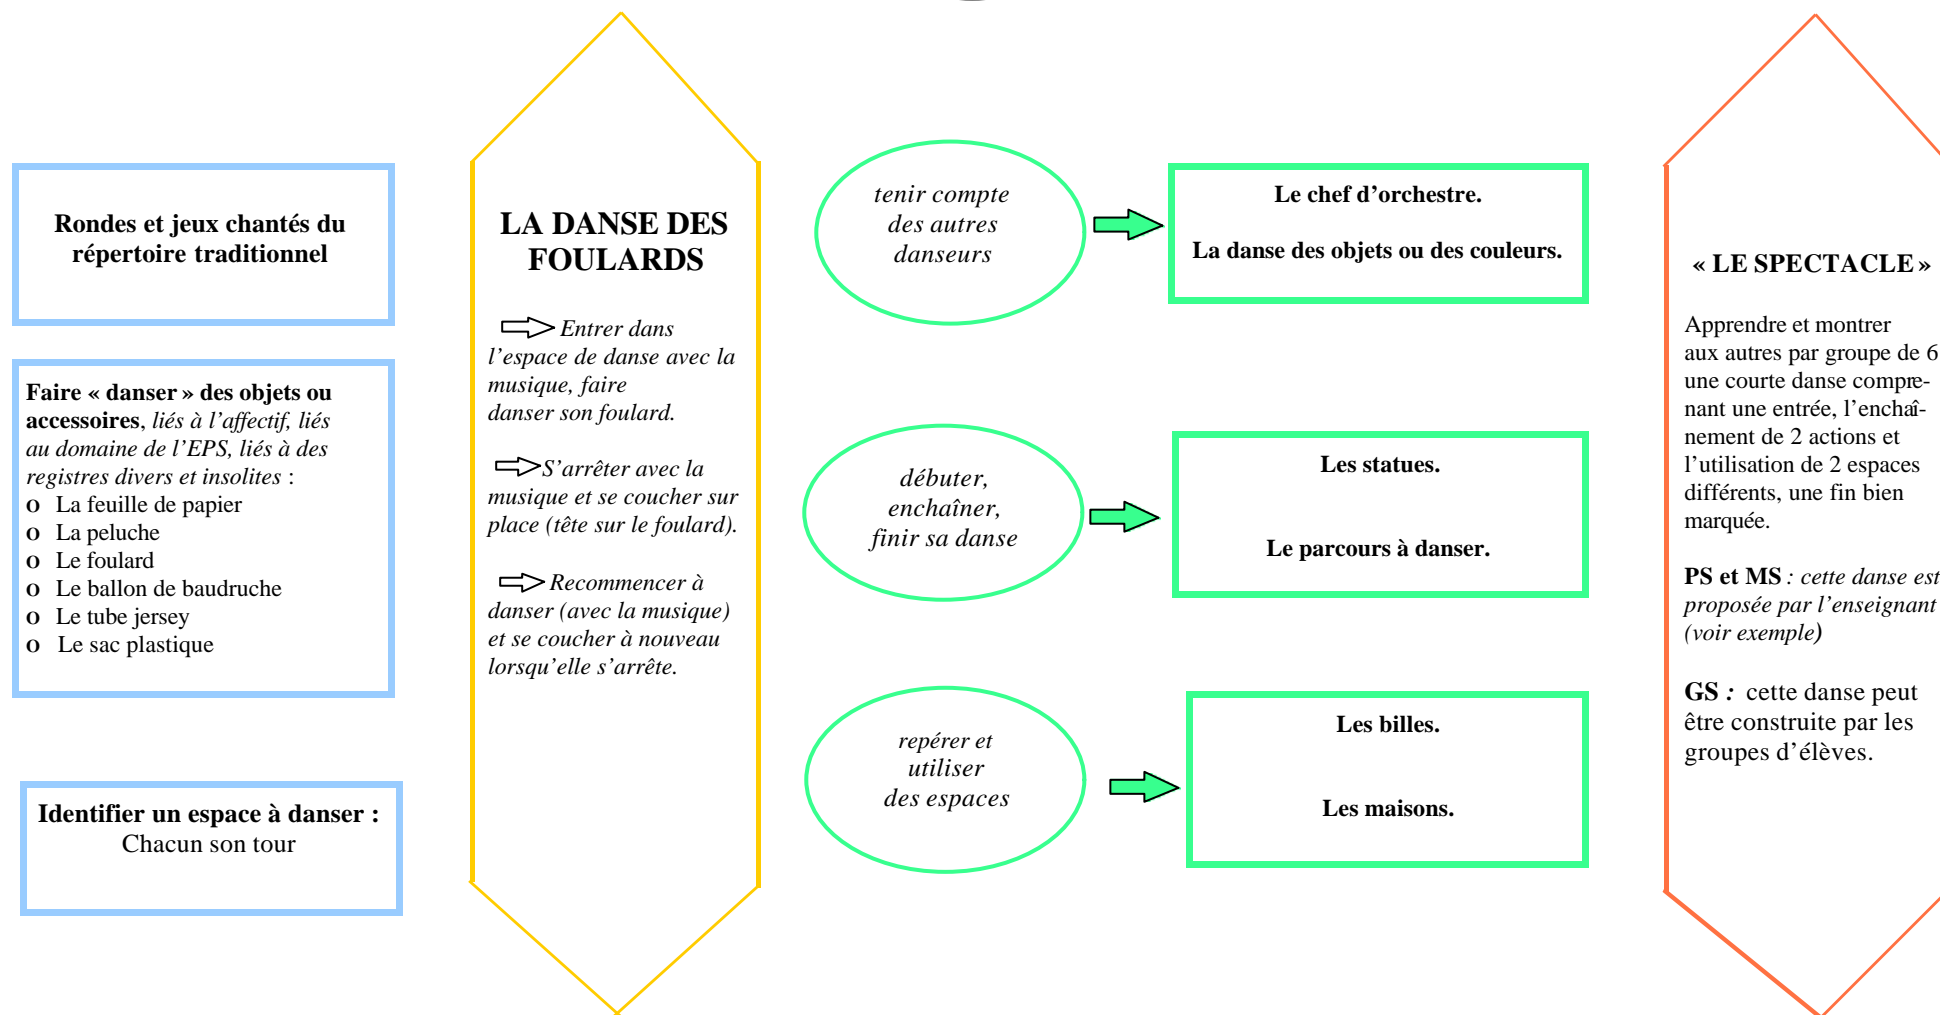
Rondes et jeux chantés du répertoire traditionnel

Faire « danser » des objets ou accessoires, liés à l'affectif, liés au domaine de l'EPS, liés à des registres divers et insolites :
o La feuille de papier
o La peluche
o Le foulard
o Le ballon de baudruche
o Le tube jersey
o Le sac plastique

Identifier un espace à danser :
Chacun son tour

LA DANSE DES FOULARDS

Entrer dans l'espace de danse avec la musique, faire danser son foulard.

S'arrêter avec la musique et se coucher sur place (tête sur le foulard).

Recommencer à danser (avec la musique) et se coucher à nouveau lorsqu'elle s'arrête.

tenir compte des autres danseurs

Le chef d'orchestre.

La danse des objets ou des couleurs.

débuter, enchaîner, finir sa danse

Les statues.

Le parcours à danser.

repérer et utiliser des espaces

Les billes.

Les maisons.

« LE SPECTACLE »

Apprendre et montrer aux autres par groupe de 6 une courte danse comprenant une entrée, l'enchaînement de 2 actions et l'utilisation de 2 espaces différents, une fin bien marquée.

PS et MS : cette danse est proposée par l'enseignant (voir exemple)

GS : cette danse peut être construite par les groupes d'élèves.